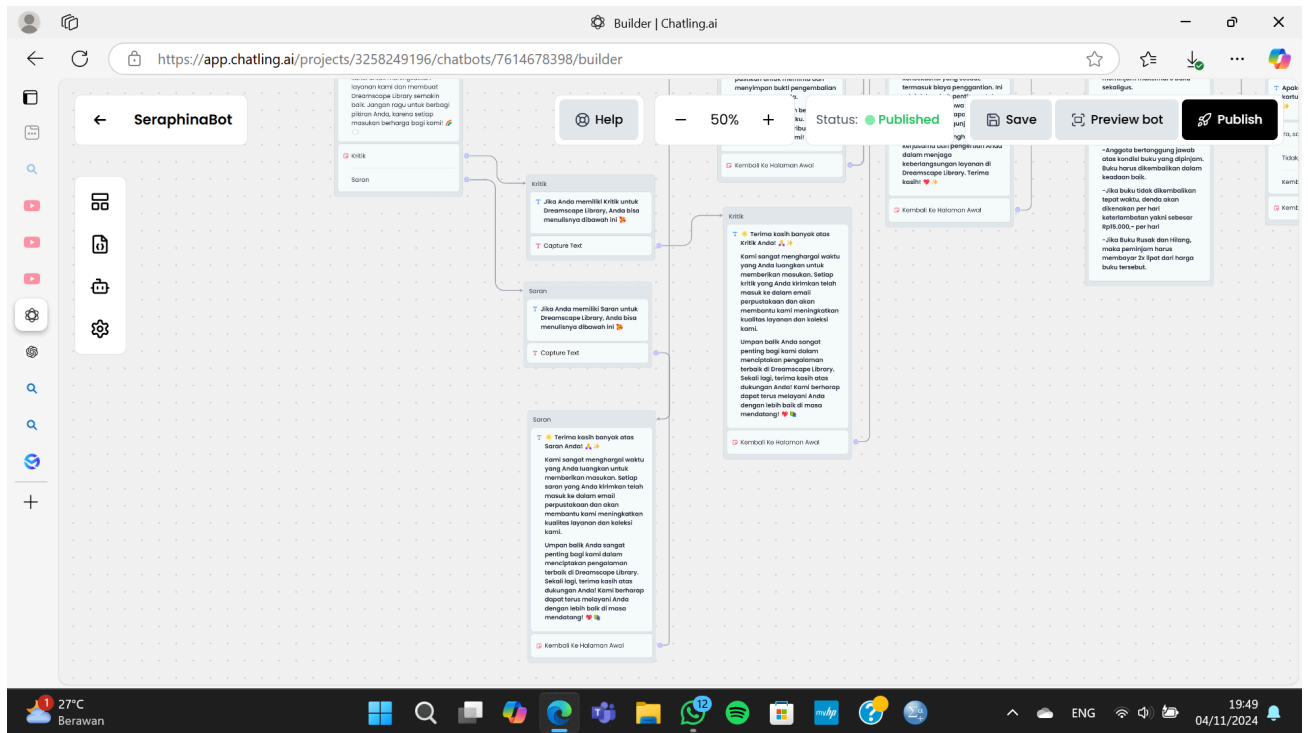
Builder | Chatling.ai

https://app.chatling.ai/projects/3258249196/chatbots/7614678398/builder

SeraphinaBot

Help

50%

Status: Published

Save

Preview bot

Publish

layanan kami dan membuat Dreamscape Library semakin baik. Jangan ragu untuk berbagi pikiran Anda, karena setiap masukan berharga bagi kami! 🌈

Kritik

Saran

Kritik

Jika Anda memiliki Kritik untuk Dreamscape Library, Anda bisa menulisnya dibawah ini 👇

Capture Text

Saran

Jika Anda memiliki Saran untuk Dreamscape Library, Anda bisa menulisnya dibawah ini 👇

Capture Text

Saran

🌟 Terima kasih banyak atas Saran Anda! 🙏✨

Kami sangat menghargai waktu yang Anda luangkan untuk memberikan masukan. Setiap saran yang Anda kirimkan telah masuk ke dalam email perpustakaan dan akan membantu kami meningkatkan kualitas layanan dan koleksi kami.

Umpan balik Anda sangat penting bagi kami dalam menciptakan pengalaman terbaik di Dreamscape Library. Sekali lagi, terima kasih atas dukungan Anda! Kami berharap dapat terus melayani Anda dengan lebih baik di masa mendatang! ❤️📚

Kembali Ke Halaman Awal

menyimpan bukti pengembalian

Kembali Ke Halaman Awal

Kritik

🌟 Terima kasih banyak atas Kritik Anda! 🙏✨

Kami sangat menghargai waktu yang Anda luangkan untuk memberikan masukan. Setiap kritik yang Anda kirimkan telah masuk ke dalam email perpustakaan dan akan membantu kami meningkatkan kualitas layanan dan koleksi kami.

Umpan balik Anda sangat penting bagi kami dalam menciptakan pengalaman terbaik di Dreamscape Library. Sekali lagi, terima kasih atas dukungan Anda! Kami berharap dapat terus melayani Anda dengan lebih baik di masa mendatang! ❤️📚

Kembali Ke Halaman Awal

termasuk biaya penggantian. ini

dalam menjaga keberlangsungan layanan di Dreamscape Library. Terima kasih! ❤️✨

Kembali Ke Halaman Awal

sekaligus.

-Anggota bertanggung jawab atas kondisi buku yang dipinjam. Buku harus dikembalikan dalam keadaan baik.

-Jika buku tidak dikembalikan tepat waktu, denda akan dikenakan per hari keterlambatan yakni sebesar Rp15.000,- per hari

-Jika Buku Rusak dan Hilang, maka peminjam harus membayar 2x lipat dari harga buku tersebut.

Tidak

Kemb

Kemb

27°C
Berawan

ENG

19:49
04/11/2024